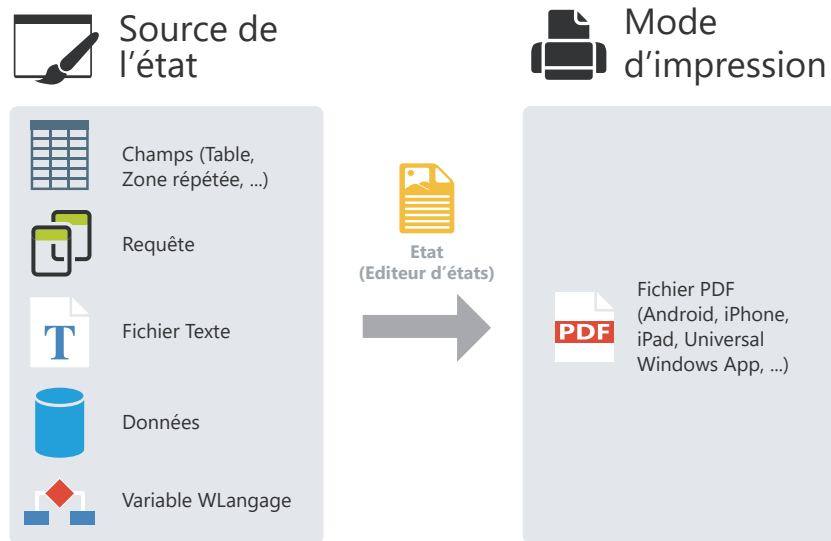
Source de l’état

Champs (Table, Zone répétée, ...)

Requête

T

Fichier Texte

Données

Variable WLangage

Etat
(Editeur d’états)

Mode d’impression

PDF

Fichier PDF (Android, iPhone, iPad, Universal Windows App, ...)